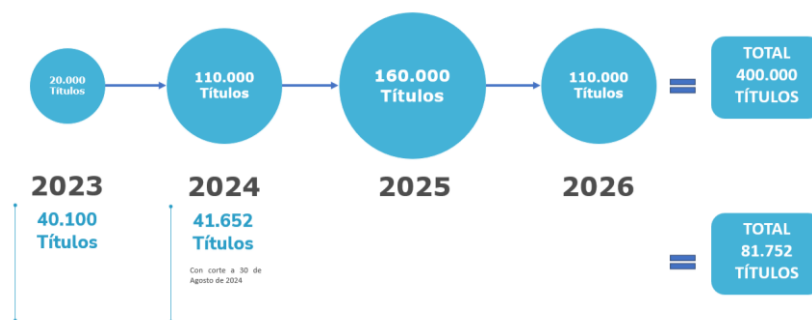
20.000 Títulos

110.000 Títulos

160.000 Títulos

110.000 Títulos

TOTAL 400.000 TÍTULOS

2023

2024

2025

2026

40.100 Títulos

41.652 Títulos

Con corte a 30 de Agosto de 2024

TOTAL 81.752 TÍTULOS